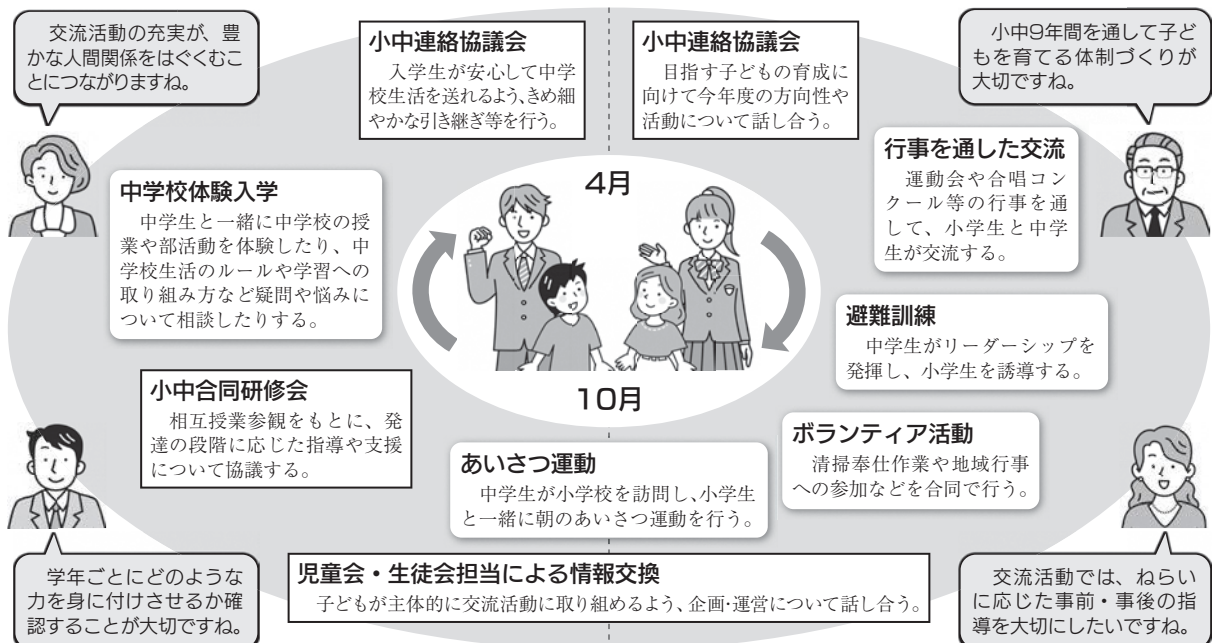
交流活動の充実が、豊かな人間関係をはぐくむことにつながりますね。

小中連絡協議会
入学生が安心して中学校生活を送れるよう、きめ細やかな引き継ぎ等を行う。

小中連絡協議会
目指す子どもの育成に向けて今年度の方向性や活動について話し合う。

小中9年間を通して子どもを育てる体制づくりが大切ですね。

行事を通した交流
運動会や合唱コンクール等の行事を通して、小学生と中学生が交流する。

中学校体験入学
中学生と一緒に中学校の授業や部活動を体験したり、中学校生活のルールや学習への取り組み方など疑問や悩みについて相談したりする。

4月

10月

避難訓練
中学生がリーダーシップを発揮し、小学生を誘導する。

小中合同研修会
相互授業参観をもとに、発達の段階に応じた指導や支援について協議する。

ボランティア活動
清掃奉仕作業や地域行事への参加などを合同で行う。

あいさつ運動
中学生が小学校を訪問し、小学生と一緒に朝のあいさつ運動を行う。

学年ごとにどのような力を身に付けさせるか確認することが大切ですね。

児童会・生徒会担当による情報交換
子どもが主体的に交流活動に取り組めるよう、企画･運営について話し合う。

交流活動では、ねらいに応じた事前・事後の指導を大切にしたいですね。